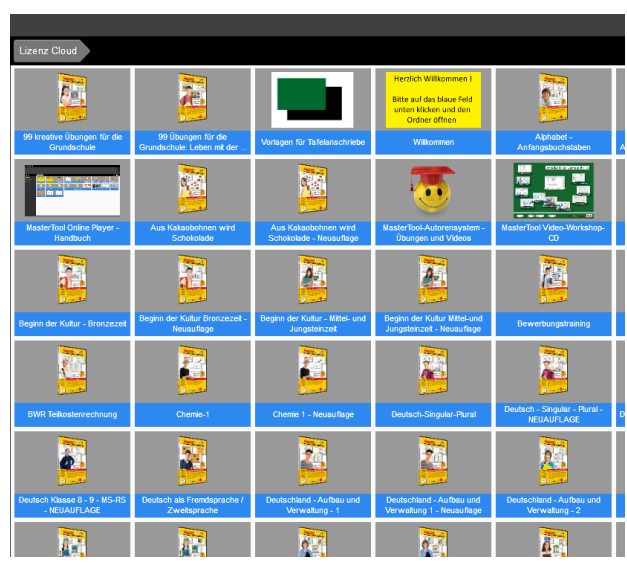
Lizenz Cloud

99 kreative Übungen für die Grundschule

99 Übungen für die Grundschule: Leben mit der ...

Vorlagen für Tafelanschriebe

Herzlich Willkommen !

Bitte auf das blaue Feld unten klicken und den Ordner öffnen

Willkommen

Alphabet - Anfangsbuchstaben

MasterTool Online Player - Handbuch

Aus Kakaobohnen wird Schokolade

Aus Kakaobohnen wird Schokolade - Neuauflage

MasterTool-Autorensystem - Übungen und Videos

MasterTool Video-Workshop-CD

Beginn der Kultur - Bronzezeit

Beginn der Kultur Bronzezeit - Neuauflage

Beginn der Kultur - Mittel- und Jungsteinzeit

Beginn der Kultur Mittel-und Jungsteinzeit - Neuauflage

Bewerbungstraining

BWR Teilkostenrechnung

Chemie-1

Chemie 1 - Neuauflage

Deutsch-Singular-Plural

Deutsch - Singular - Plural - NEUAUFLAGE

Deutsch Klasse 8 - 9 - MS-RS - NEUAUFLAGE

Deutsch als Fremdsprache / Zweitsprache

Deutschland - Aufbau und Verwaltung - 1

Deutschland - Aufbau und Verwaltung 1 - Neuauflage

Deutschland - Aufbau und Verwaltung - 2